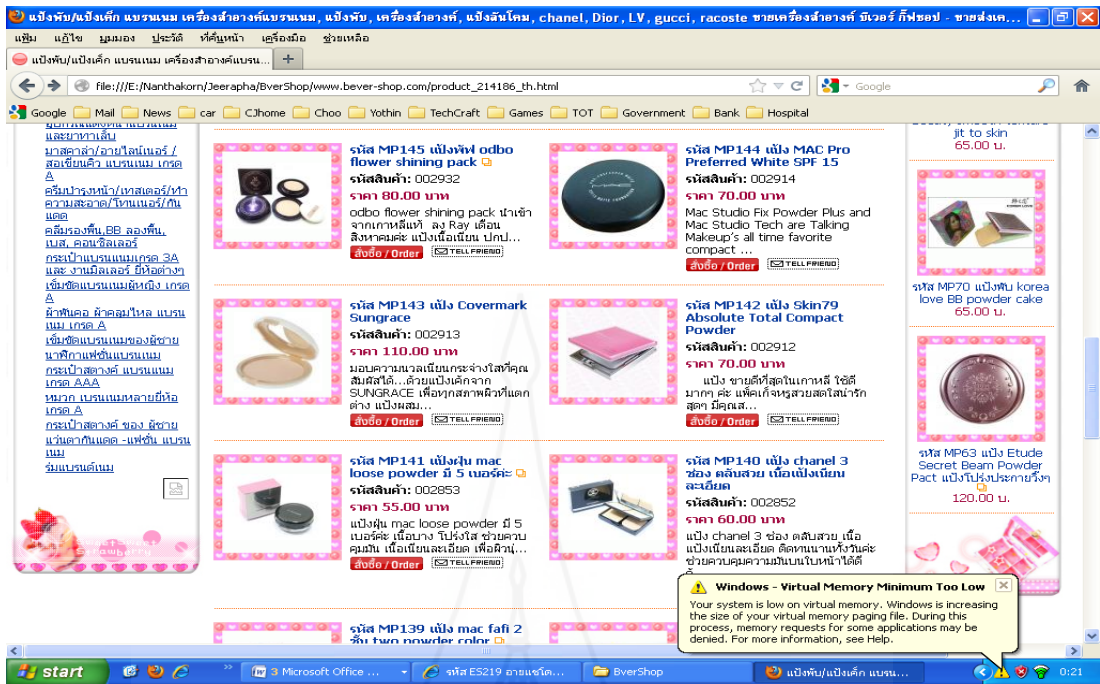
แป้งพัฟ,แป้งเค็ก แบรนเนม เครื่องสำอางค์แบรนเนม, แป้งพัฟ, เครื่องสำอางค์, แป้งลันโคม, chanel, Dior, LV, gucci, racoste ขายเครื่องสำอางค์ บีเวอร์ กิ๊ฟชอป - ขายส่งเค...

แฟ้ม แก้ไข มุมมอง ประวัติ ที่คั่นหน้า เครื่องมือ ช่วยเหลือ

แป้งพัฟ,แป้งเค็ก แบรนเนม เครื่องสำอางค์แบรน...

file:///E:/Nanthakorn/Jeerapha/BverShop/www.bever-shop.com/product_214186_th.html

Google

Google Mail News car CJhome Choo Yothin TechCraft Games TOT Government Bank Hospital

และยาทาเล็บ
มาสคาล่า/อายไลน์เนอร์ / สอเขียนคิ้ว แบรนเนม เกรด A
ครีมบำรุงหน้า/เทสเตอร์/ทำความสะอาด/โทนเนอร์/กันแดด
คลีมรองพื้น,BB ลองพื้น, เบส, คอนซิลเลอร์
กระเป๋าแบรนแนมเกรด 3A และ งานมิลเลอร์ ยี่ห้อต่างๆ
เข็มขัดแบรนเนมผู้หญิง เกรด A
ผ้าพันคอ ผ้าคลุมไหล แบรนเนม เกรด A
เข็มขัดแบรนเนมของผู้ชาย
นาฬิกาแฟชั่นแบรนเนม
กระเป๋าสตางค์ แบรนเนม เกรด AAA
หมวก แบรนเนมหลายยี่ห้อ เกรด A
กระเป๋าสตางค์ ของ ผู้ชาย
แว่นตากันแดด - แฟชั่น แบรนเนม
รุ่มแบรนด์เนม

รหัส MP145 แป้งพัฟ odbo flower shining pack
รหัสสินค้า: 002932
ราคา 80.00 บาท
odbo flower shining pack นำเข้าจากเกาหลีแท้ ลง Ray เดือนสิงหาคมค่ะ แป้งเนื้อเนียน ปกป...
สั่งซื้อ / Order TELL FRIEND

รหัส MP144 แป้ง MAC Pro Preferred White SPF 15
รหัสสินค้า: 002914
ราคา 70.00 บาท
Mac Studio Fix Powder Plus and Mac Studio Tech are Talking Makeup's all time favorite compact ...
สั่งซื้อ / Order TELL FRIEND

jit to skin
65.00 บ.

รหัส MP143 แป้ง Covermark Sungrace
รหัสสินค้า: 002913
ราคา 110.00 บาท
มอบความนวลเนียนกระจ่างใสที่คุณสัมผัสได้...ด้วยแป้งเค้กจาก SUNGRACE เพื่อทุกสภาพผิวที่แตกต่าง แป้งผสม...
สั่งซื้อ / Order TELL FRIEND

รหัส MP142 แป้ง Skin79 Absolute Total Compact Powder
รหัสสินค้า: 002912
ราคา 70.00 บาท
แป้ง ขายดีที่สุดในเกาหลี ใช้ดีมากๆ ค่ะ แพ็คเก็จหรูสวยสดใสน่ารักสุดๆ มีคุณส...
สั่งซื้อ / Order TELL FRIEND

รหัส MP70 แป้งพัฟ korea love BB powder cake
65.00 บ.

รหัส MP141 แป้งฝุ่น mac loose powder มี 5 เบอร์ค่ะ
รหัสสินค้า: 002853
ราคา 55.00 บาท
แป้งฝุ่น mac loose powder มี 5 เบอร์ค่ะ เนื้อบาง โปร่งใส ช่วยควบคุมมัน เนื้อเนียนละเอียด เพื่อผิวนุ่...
สั่งซื้อ / Order TELL FRIEND

รหัส MP140 แป้ง chanel 3 ช่อง ตลับสวย เนื้อแป้งเนียนละเอียด
รหัสสินค้า: 002852
ราคา 60.00 บาท
แป้ง chanel 3 ช่อง ตลับสวย เนื้อแป้งเนียนละเอียด ติดทนนานทั้งวันค่ะ ช่วยควบคุมความมันบนใบหน้าได้ดี

รหัส MP63 แป้ง Etude Secret Beam Powder Pact แป้งโปร่งประกายวิ้งๆ
120.00 บ.

รหัส MP139 แป้ง mac fafi 2 ชั้น two powder color

Windows - Virtual Memory Minimum Too Low
Your system is low on virtual memory. Windows is increasing the size of your virtual memory paging file. During this process, memory requests for some applications may be denied. For more information, see Help.

start 3 Microsoft Office ... รหัส ES219 อายแชโด... BverShop แป้งพัฟ/แป้งเค็ก แบรน... 0:21